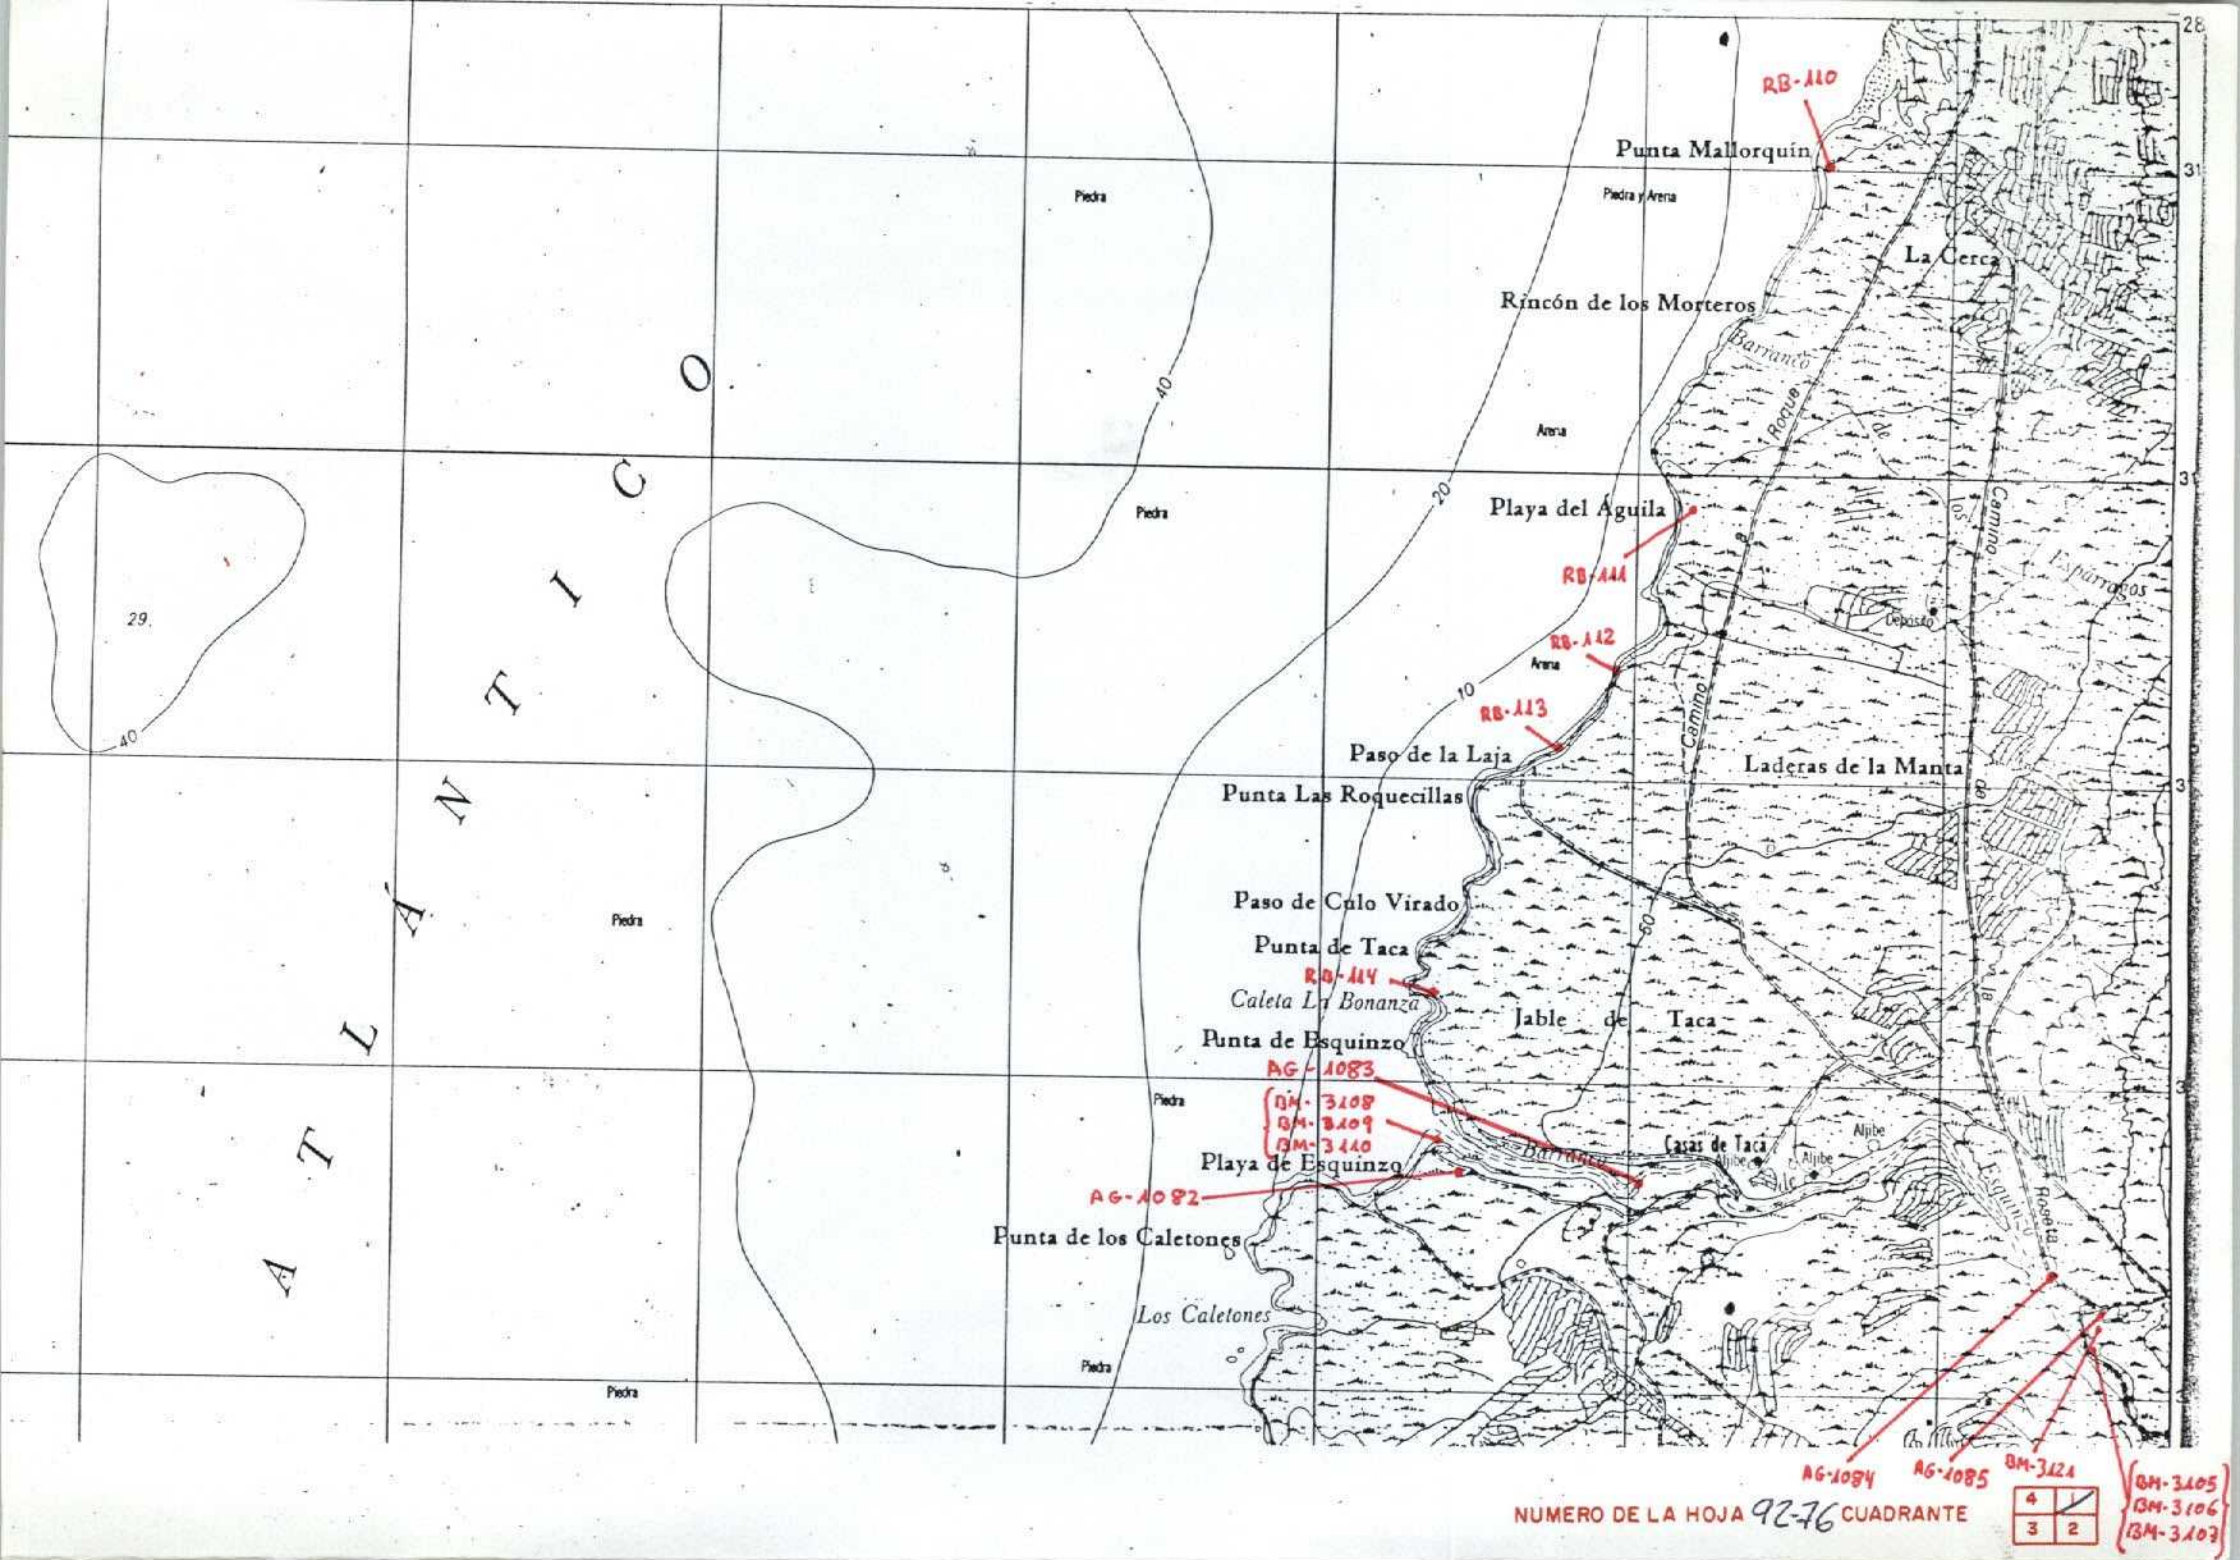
28
31
31
3
3
RB-110
Punta Mallorquín
Piedra
Piedra y Arena
La Cerca
Rincón de los Morteros
Barranco
Roque
de
O
40
Arena
C
Piedra
20
Playa del Águila
Camino
los
Espárragos
RB-111
I
29.
Depósito
RB-112
Arena
T
10
Camino
RB-113
40
Paso de la Laja
Laderas de la Manta
N
Punta Las Roquecillas
de
Á
Paso de Culo Virado
50
Piedra
Punta de Taca
RB-114
Caleta La Bonanza
Jable de Taca
L
Punta de Esquinzo
AG-1083
Piedra
BM-3108
BM-3109
BM-3110
Barranco
Casas de Taca
Aljibe
Aljibe
Aljibe
T
Playa de Esquinzo
de
Esquinzo
Roseta
AG-1082
Punta de los Caletones
A
Los Caletones
Piedra
Piedra
AG-1084
AG-1085
BM-3121
BM-3105
BM-3106
BM-3107
NUMERO DE LA HOJA 92-76 CUADRANTE
| 4 | 1 |
|---|---|
| 3 | 2 |